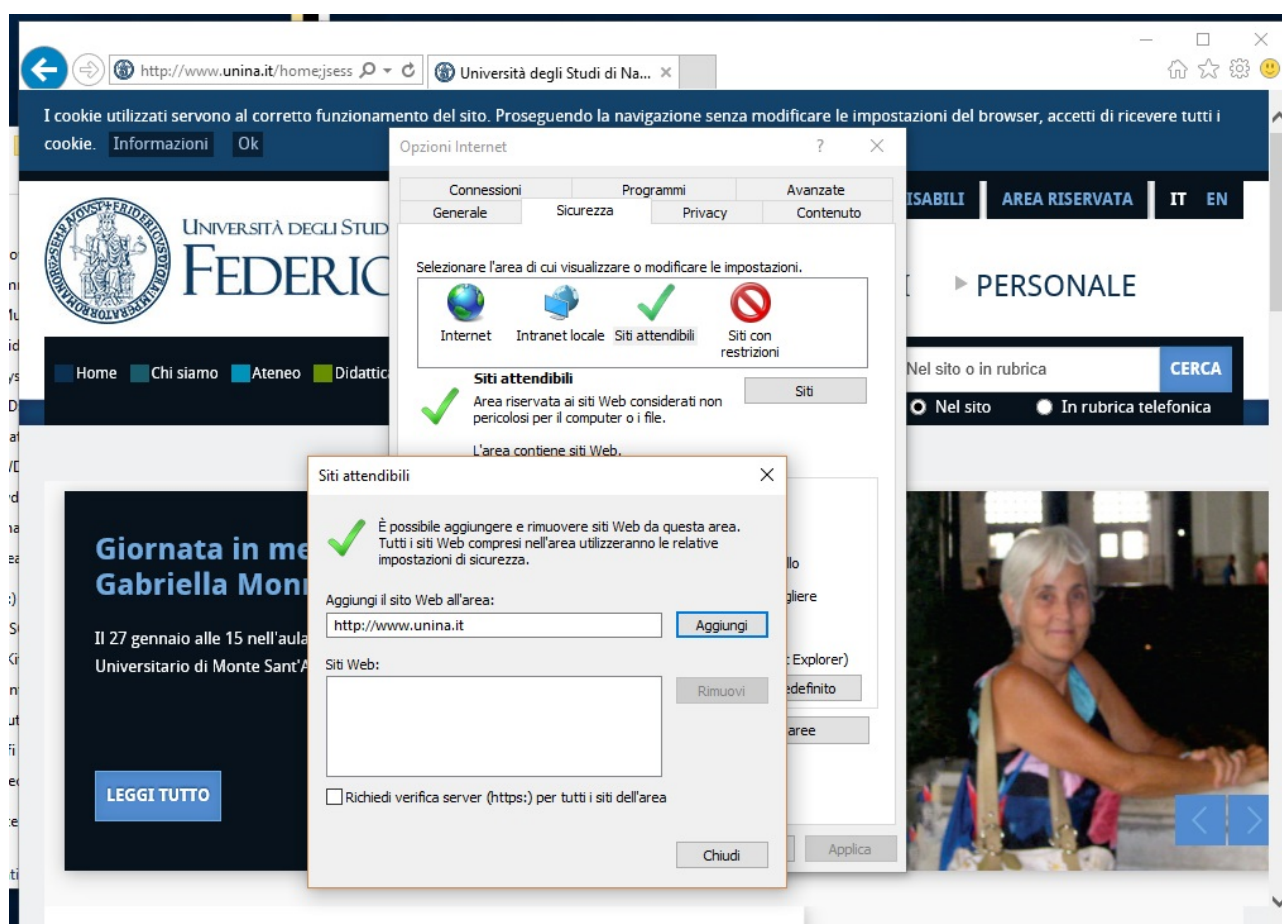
http://www.unina.it/home;jsess

Università degli Studi di Na...

I cookie utilizzati servono al corretto funzionamento del sito. Proseguendo la navigazione senza modificare le impostazioni del browser, accetti di ricevere tutti i cookie. Informazioni Ok

UNIVERSITÀ DEGLI STUD
FEDERIC

ISABILI AREA RISERVATA IT EN

PERSONALE

Home Chi siamo Ateneo Didattic

Nel sito o in rubrica CERCA

Nel sito In rubrica telefonica

Giornata in me
Gabriella Mon

Il 27 gennaio alle 15 nell'aula
Universitario di Monte Sant'A

LEGGI TUTTO

Opzioni Internet ? ×

Connessioni Programmi Avanzate
Generale Sicurezza Privacy Contenuto

Selezionare l'area di cui visualizzare o modificare le impostazioni.

Internet Intranet locale Siti attendibili Siti con restrizioni

Siti attendibili
Area riservata ai siti Web considerati non pericolosi per il computer o i file.

Siti

L'area contiene siti Web.

llo
gliere
Explorer)
edefinito
aree

Applica

Siti attendibili ×

È possibile aggiungere e rimuovere siti Web da questa area. Tutti i siti Web compresi nell'area utilizzeranno le relative impostazioni di sicurezza.

Aggiungi il sito Web all'area:
http://www.unina.it
Aggiungi

Siti Web:
Rimuovi

Richiedi verifica server (https:) per tutti i siti dell'area

Chiudi